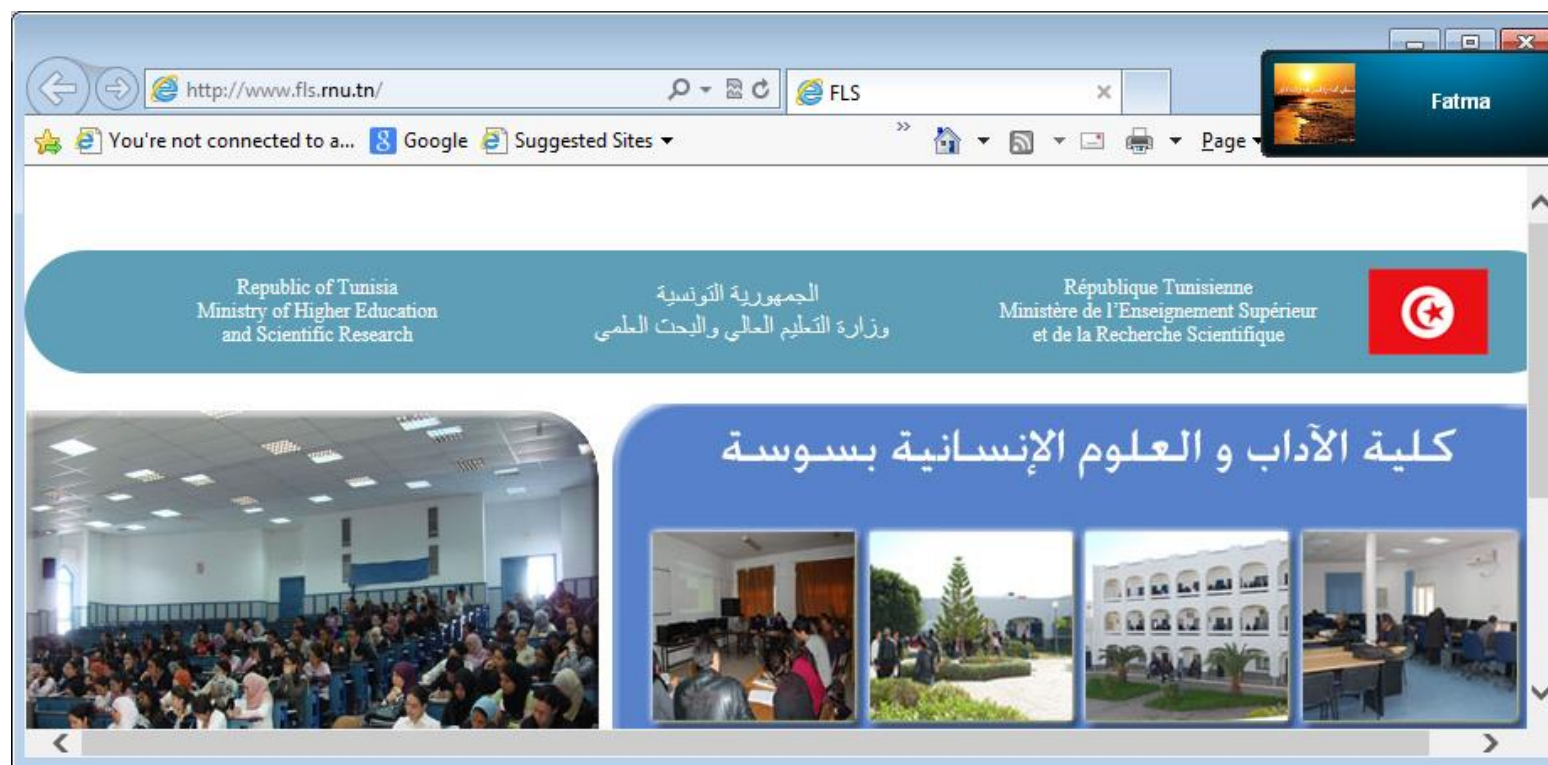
http://www.fls.rnu.tn/
FLS
You're not connected to a... Google Suggested Sites
Page
Fatma

Republic of Tunisia
Ministry of Higher Education
and Scientific Research

الجمهورية التونسية
وزارة التعليم العالي والبحث العلمي

République Tunisienne
Ministère de l'Enseignement Supérieur
et de la Recherche Scientifique

كلية الآداب و العلوم الإنسانية بسوسة